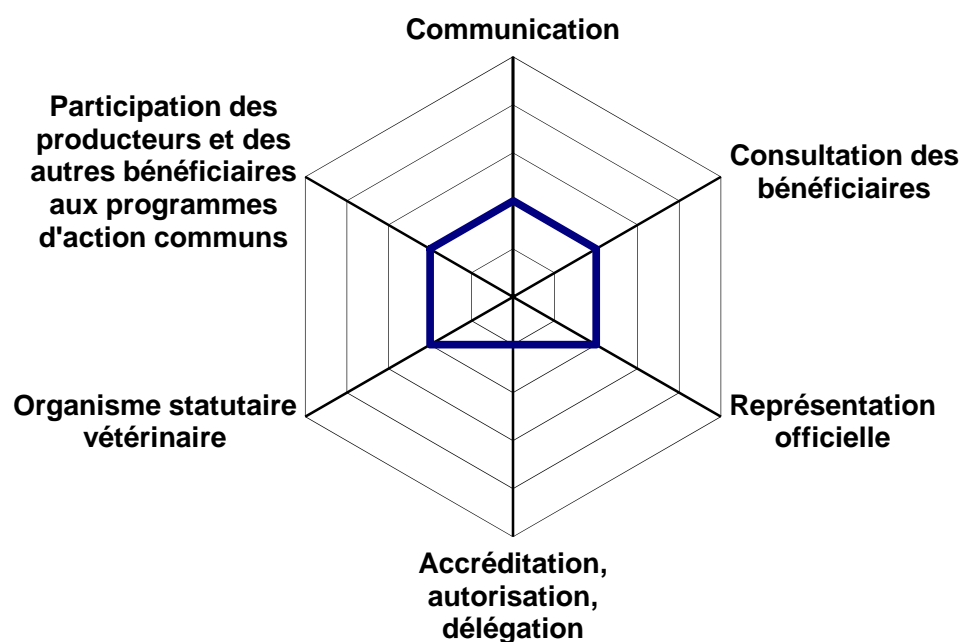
Communication

Participation des producteurs et des autres bénéficiaires aux programmes d'action communs

Consultation des bénéficiaires

Organisme statutaire vétérinaire

Représentation officielle

Accréditation, autorisation, délégation